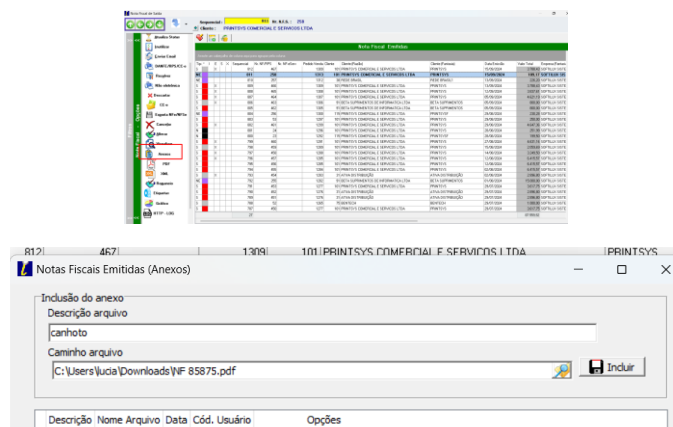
Nota Fiscal de Saída

Sequencial: 812 Nr. N.F.S.: 258

Cliente: PRINTSYS COMERCIAL E SERVICOS LTDA

Nota Fiscal Emitidas

Anexos

812 467 1309 101 PRINTSYS COMERCIAL E SERVICOS LTDA PRINTSYS

Notas Fiscais Emitidas (Anexos)

Inclusão do anexo

Descrição arquivo

canhoto

Caminho arquivo

C:\Users\lucia\Downloads\NF 85875.pdf

Incluir

| Descrição | Nome Arquivo | Data | Cód. Usuário | Opções |
|---|---|---|---|---|